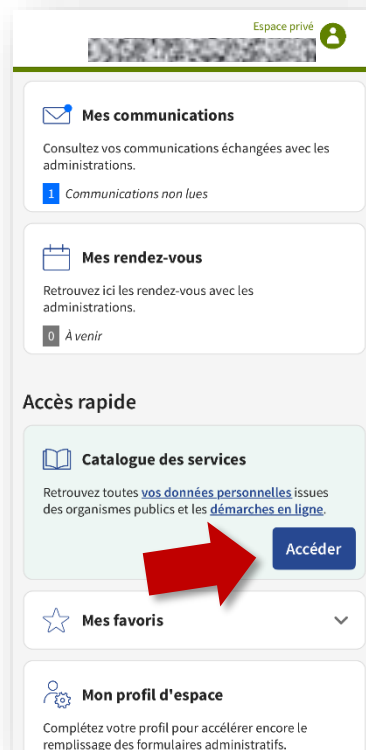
Espace privé

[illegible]

Mes communications

Consultez vos communications échangées avec les administrations.

1 Communications non lues

Mes rendez-vous

Retrouvez ici les rendez-vous avec les administrations.

0 À venir

Accès rapide

Catalogue des services

Retrouvez toutes vos données personnelles issues des organismes publics et les démarches en ligne.

Accéder

Mes favoris

Mon profil d'espace

Complétez votre profil pour accélérer encore le remplissage des formulaires administratifs.